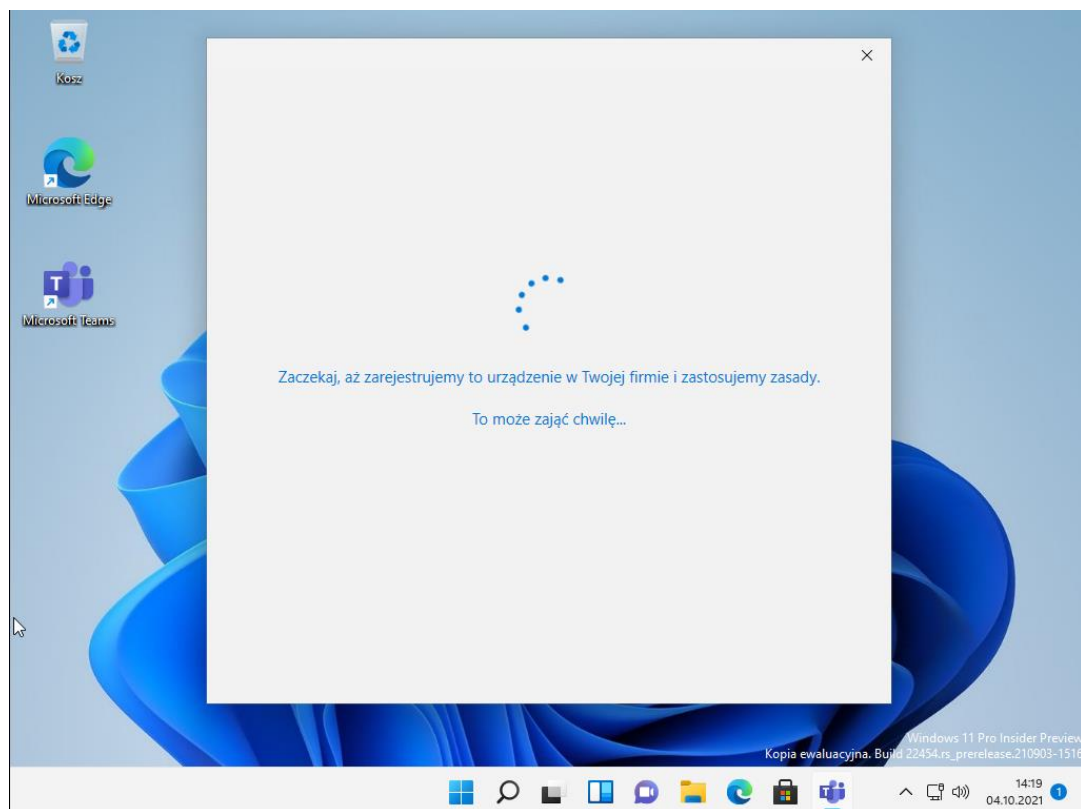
Kosz

Microsoft Edge

Microsoft Teams

×

Zaczekaj, aż zarejestrujemy to urządzenie w Twojej firmie i zastosujemy zasady.

To może zająć chwilę...

Windows 11 Pro Insider Preview
Kopia ewaluacyjna. Build 22454.rs_prerelease.210903-1516

14:19
04.10.2021

1